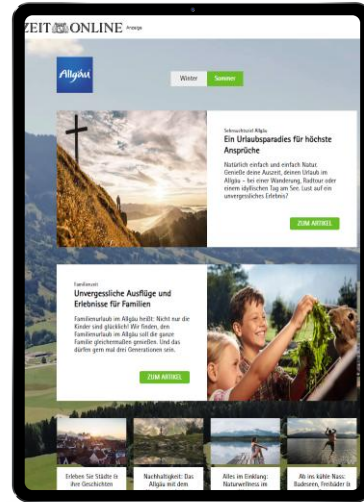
ZEIT ONLINE Anzeige

Allgäu

Winter Sommer

Sehnsuchtsziel Allgäu

Ein Urlaubsparadies für höchste Ansprüche

Natürlich einfach und einfach Natur. Genieße deine Auszeit, deinen Urlaub im Allgäu – bei einer Wanderung, Radtour oder einem idyllischen Tag am See. Lust auf ein unvergessliches Erlebnis?

ZUM ARTIKEL

Familienzeit

Unvergessliche Ausflüge und Erlebnisse für Familien

Familienurlaub im Allgäu heißt: Nicht nur die Kinder sind glücklich! Wir finden, den Familienurlaub im Allgäu soll die ganze Familie gleichermaßen genießen. Und das dürfen gern mal drei Generationen sein.

ZUM ARTIKEL

Erleben Sie Städte & ihre Geschichten

Nachhaltigkeit: Das Allgäu mit dem

Alles im Einklang: Naturwellness im

Ab ins kühle Nass: Badeseen, Freibäder &